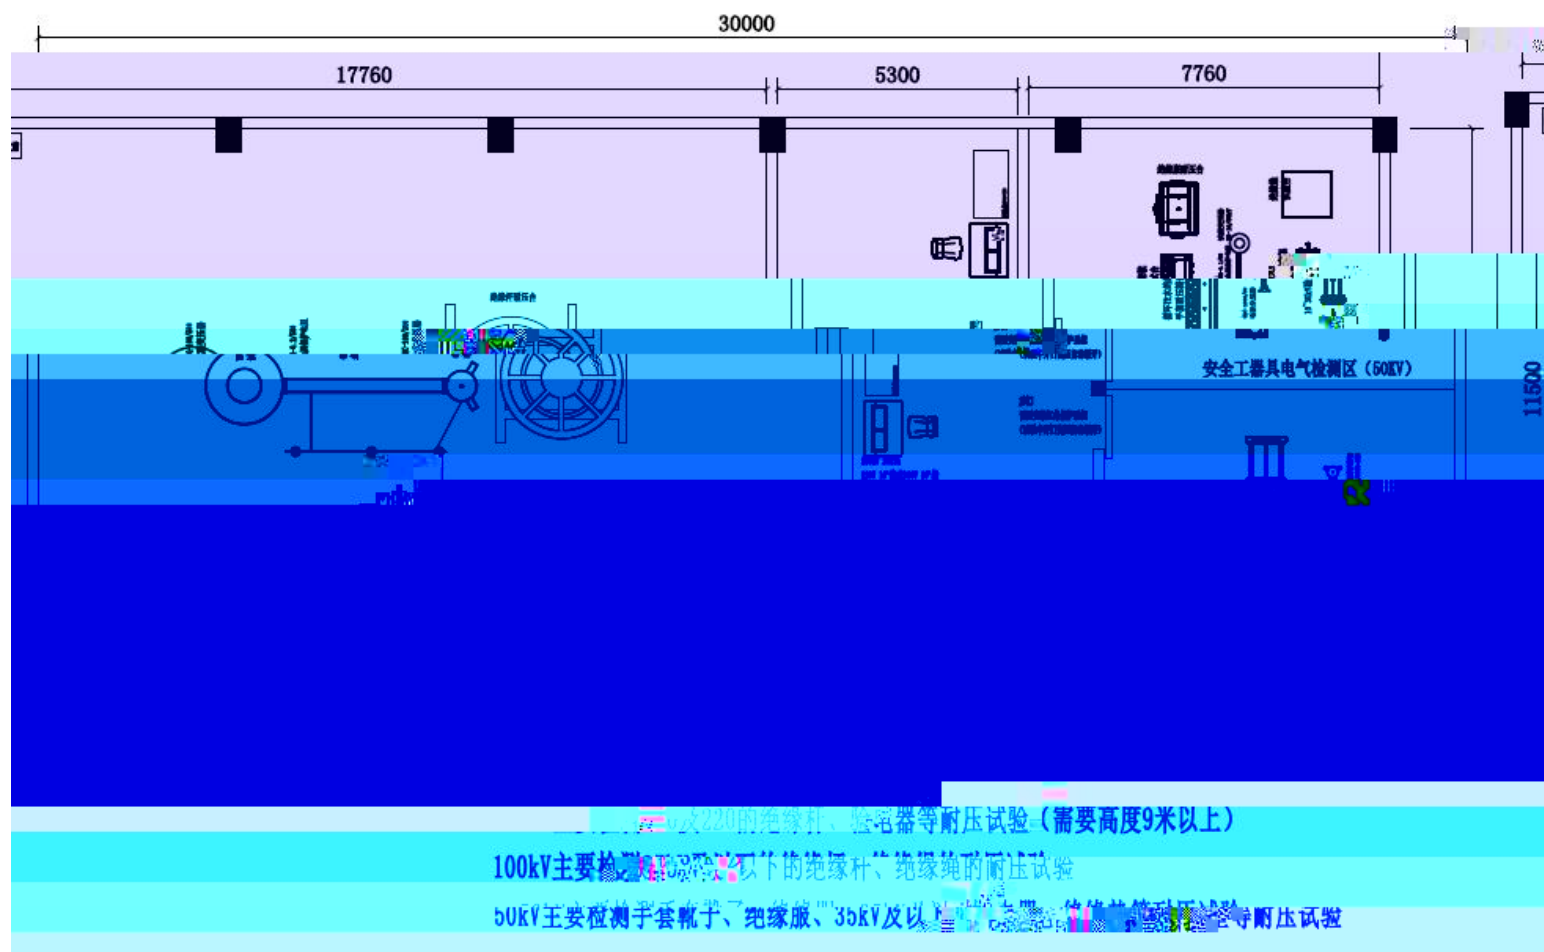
30000

17760

5300

7760

绝缘杆耐压台

安全工器具电气检测区（50KV）

11500

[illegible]及220的绝缘杆、验电器等耐压试验（需要高度9米以上）

100kV主要检测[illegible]以下的绝缘杆、绝缘绳的耐压试验

50kV主要检测手套靴子、绝缘服、35kV及以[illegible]等耐压试验